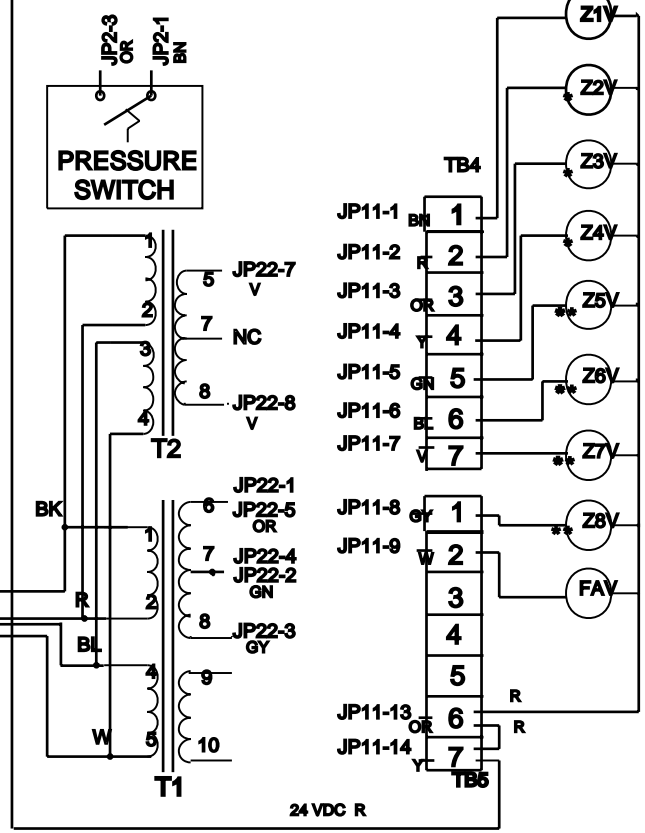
JP2-3
OR
JP2-1
BN

PRESSURE
SWITCH

1
2
3
4
T2

5 JP22-7
V
7 NC
8 JP22-8
V

BK
1
R
2
BL
4
W
5
T1

6 JP22-1
JP22-5
OR
7 JP22-4
JP22-2
GN
8 JP22-3
GY
9
10

TB4

JP11-1 BN 1
JP11-2 R 2
JP11-3 OR 3
JP11-4 Y 4
JP11-5 GN 5
JP11-6 BL 6
JP11-7 V 7

JP11-8 GY 1
JP11-9 W 2
3
4
5
JP11-13 OR 6
JP11-14 Y 7
TB5

Z1V
* Z2V
* Z3V
* Z4V
** Z5V
** Z6V
** Z7V
** Z8V
FAV

R
R

24 VDC R